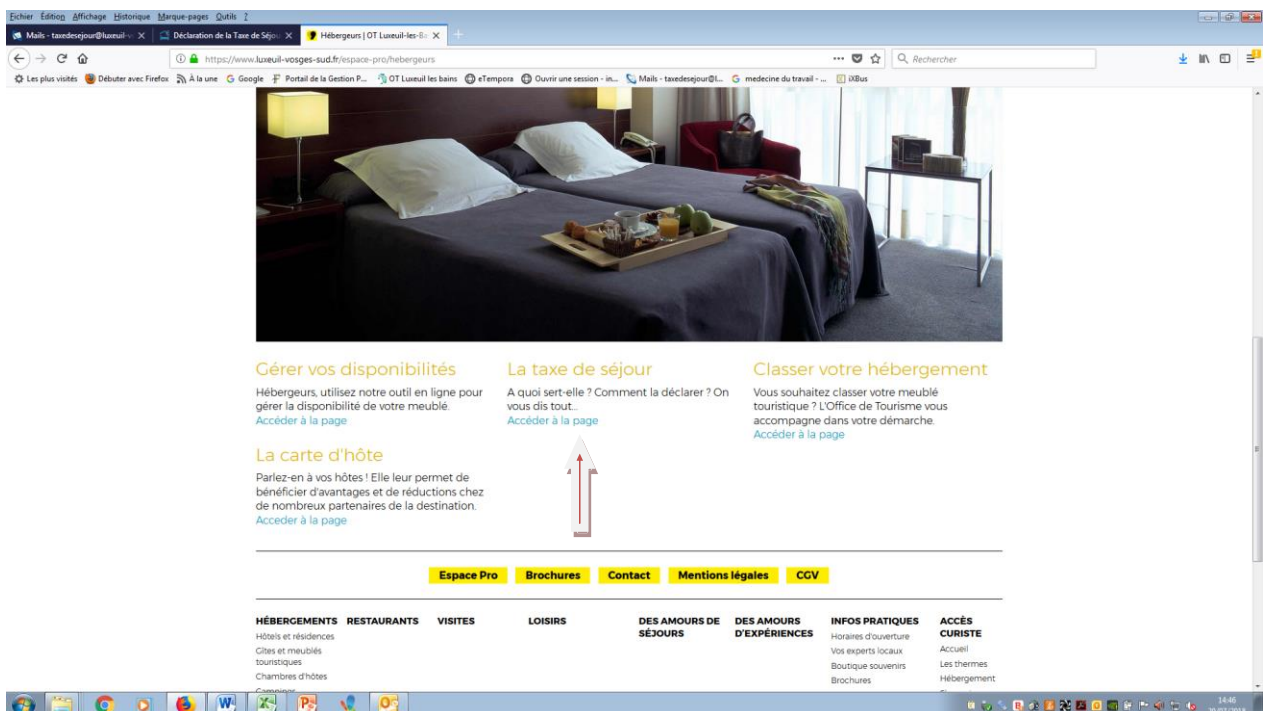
Fichier Édition Affichage Historique Marque-pages Outils ?

Mails - taxedesejour@luxeuil-v | Déclaration de la Taxe de Séjou | Hébergeurs | OT Luxeuil-les-Ba

https://www.luxeuil-vosges-sud.fr/espace-pro/hebergeurs

Rechercher

Les plus visités | Débuter avec Firefox | À la une | Google | Portail de la Gestion P... | OT Luxeuil les bains | eTempora | Ouvrir une session - in... | Mails - taxedesejour@l... | medecine du travail - ... | iXBus

Gérer vos disponibilités

Hébergeurs, utilisez notre outil en ligne pour gérer la disponibilité de votre meublé.
Accéder à la page

La taxe de séjour

A quoi sert-elle ? Comment la déclarer ? On vous dis tout...
Accéder à la page

Classer votre hébergement

Vous souhaitez classer votre meublé touristique ? L'Office de Tourisme vous accompagne dans votre démarche.
Accéder à la page

La carte d'hôte

Parlez-en à vos hôtes ! Elle leur permet de bénéficier d'avantages et de réductions chez de nombreux partenaires de la destination.
Accéder à la page

Espace Pro | Brochures | Contact | Mentions légales | CGV

HÉBERGEMENTS
Hôtels et résidences
Gîtes et meublés touristiques
Chambres d'hôtes
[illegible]

RESTAURANTS

VISITES

LOISIRS

DES AMOURS DE SÉJOURS

DES AMOURS D'EXPÉRIENCES

INFOS PRATIQUES
Horaires d'ouverture
Vos experts locaux
Boutique souvenirs
Brochures

ACCÈS CURISTE
Accueil
Les thermes
Hébergement

14:46
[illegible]